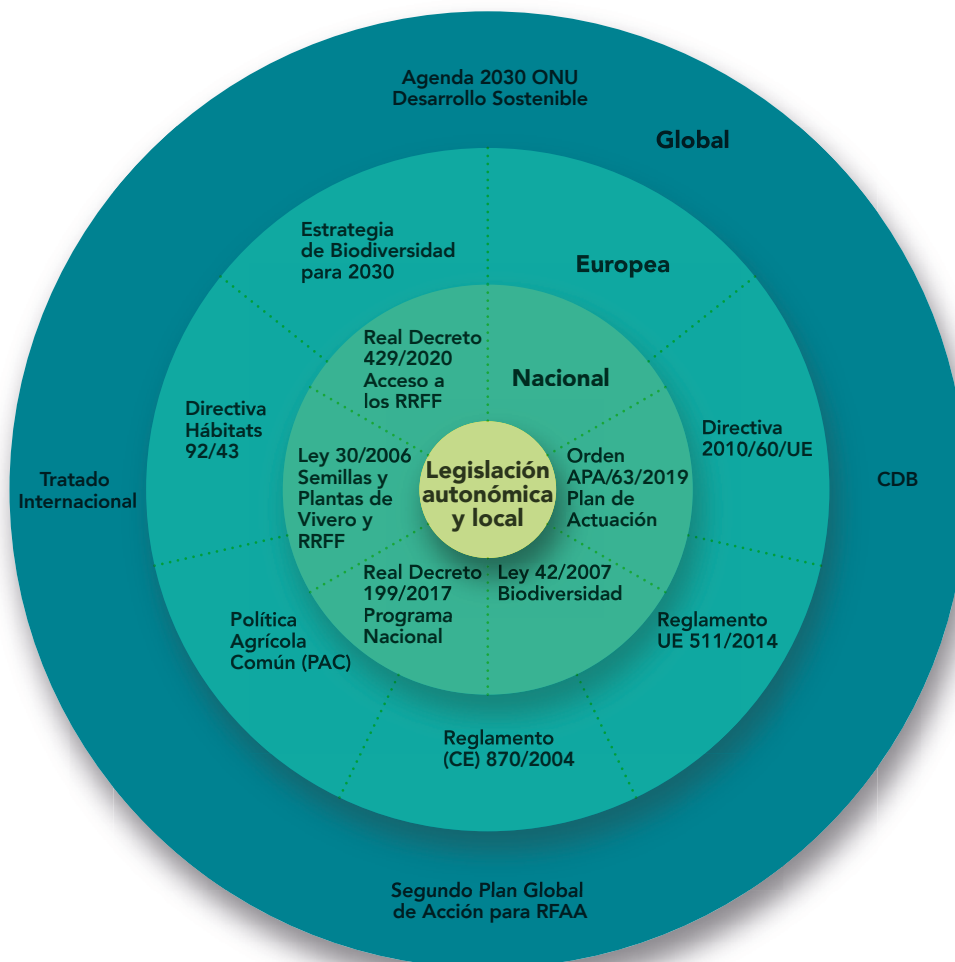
Agenda 2030 ONU
Desarrollo Sostenible

Global

Estrategia de Biodiversidad para 2030

Europea

Real Decreto 429/2020 Acceso a los RRFF

Nacional

Directiva Hábitats 92/43

Directiva 2010/60/UE

Tratado Internacional

Ley 30/2006 Semillas y Plantas de Vivero y RRFF

Legislación autonómica y local

Orden APA/63/2019 Plan de Actuación

CDB

Real Decreto 199/2017 Programa Nacional

Ley 42/2007 Biodiversidad

Política Agrícola Común (PAC)

Reglamento UE 511/2014

Reglamento (CE) 870/2004

Segundo Plan Global de Acción para RFAA